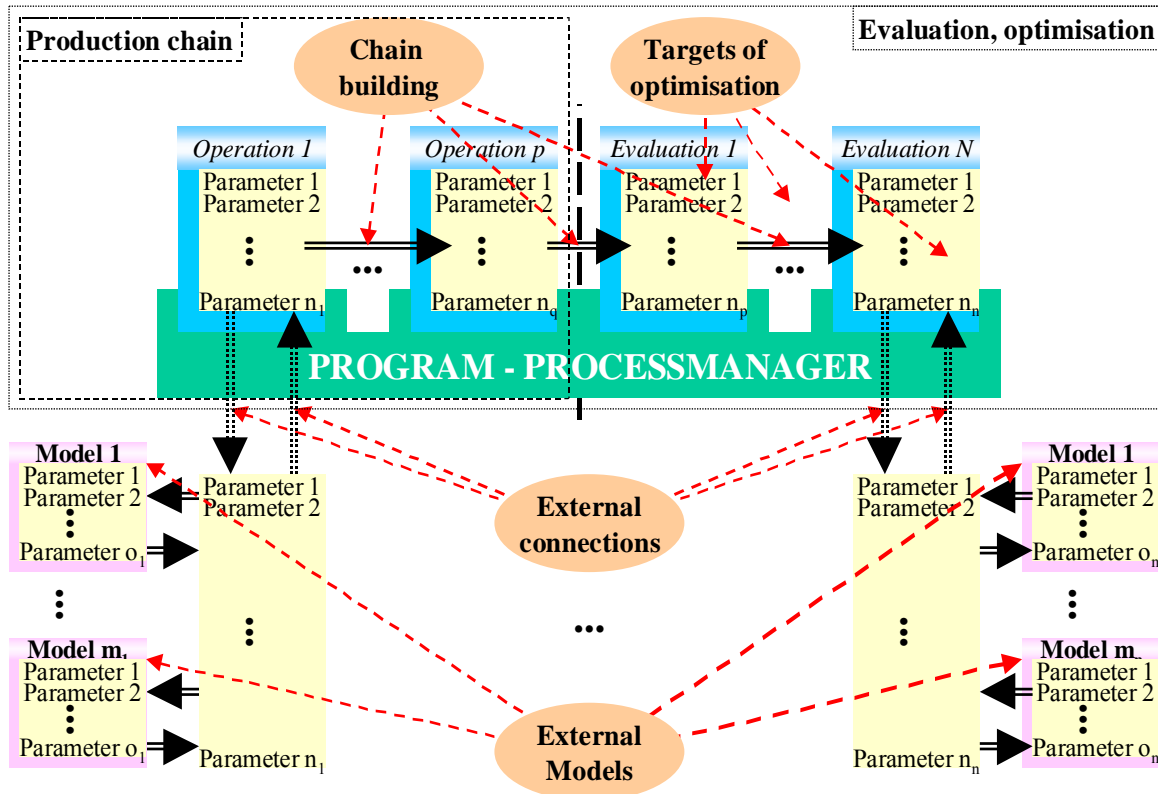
Production chain

Chain building

Targets of optimisation

Evaluation, optimisation

Operation 1
Parameter 1
Parameter 2
⋮
Parameter $n_1$

…

Operation p
Parameter 1
Parameter 2
⋮
Parameter $n_q$

Evaluation 1
Parameter 1
Parameter 2
⋮
Parameter $n_p$

…

Evaluation N
Parameter 1
Parameter 2
⋮
Parameter $n_n$

PROGRAM - PROCESSMANAGER

Model 1
Parameter 1
Parameter 2
⋮
Parameter $o_1$

⋮

Model $m_1$
Parameter 1
Parameter 2
⋮
Parameter $o_1$

Parameter 1
Parameter 2
⋮
Parameter $n_1$

External connections

…

External Models

Parameter 1
Parameter 2
⋮
Parameter $n_n$

Model 1
Parameter 1
Parameter 2
⋮
Parameter $o_n$

⋮

Model $m_n$
Parameter 1
Parameter 2
⋮
Parameter $o_n$